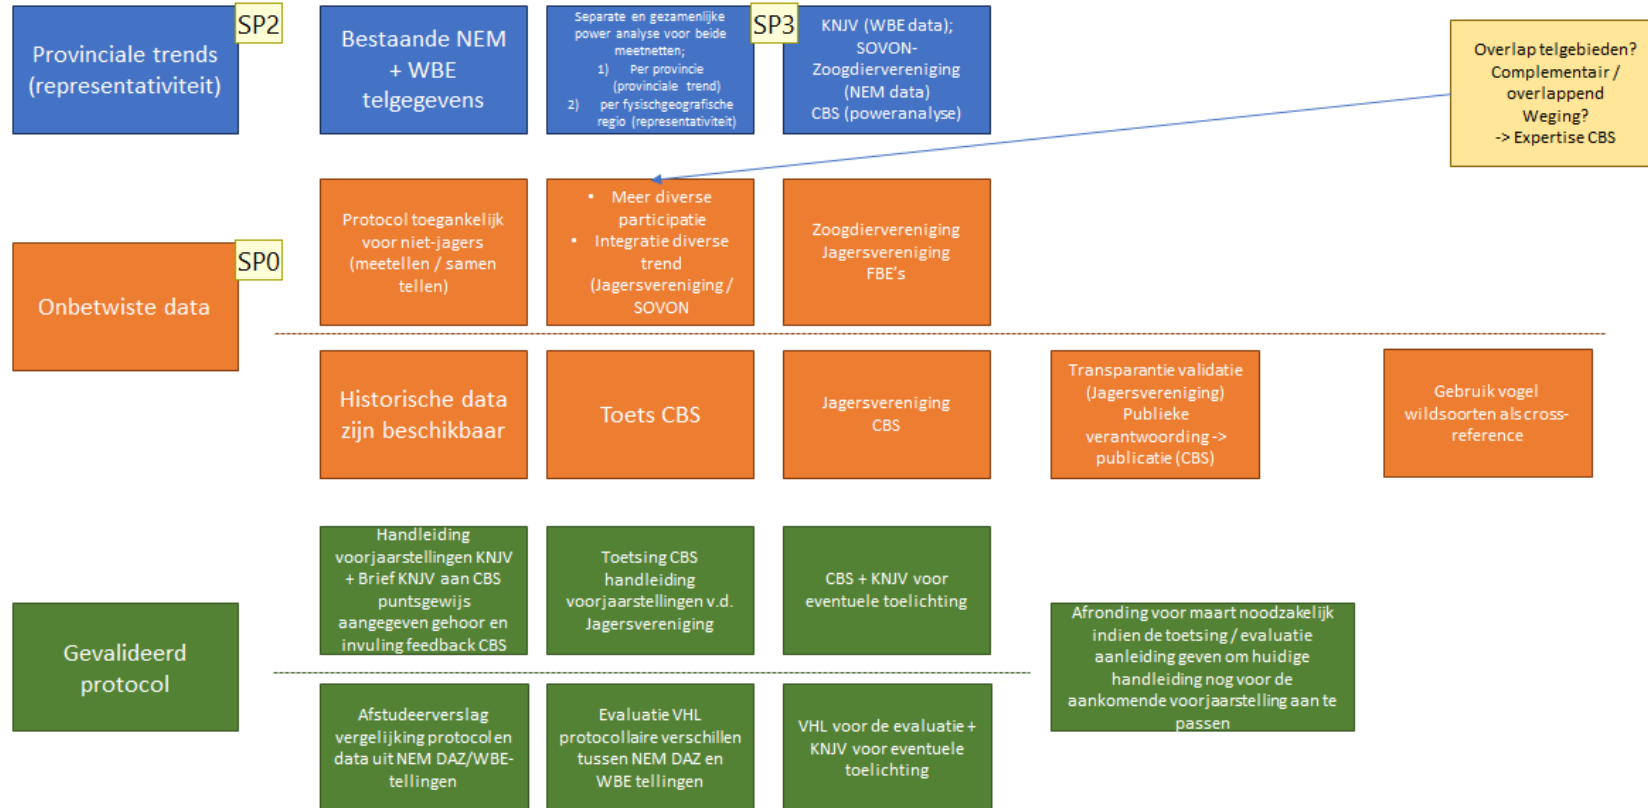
Provinciale trends (representativiteit)

SP2

Bestaande NEM + WBE telgegevens

Separate en gezamenlijke power analyse voor beide meetnetten;
1) Per provincie (provinciale trend)
2) per fysischgeografische regio (representativiteit)

SP3

KNJV (WBE data); SOVON-Zoogdiervereniging (NEM data) CBS (poweranalyse)

Overlap telgebieden? Complementair / overlappend Weging? -> Expertise CBS

Onbetwiste data

SP0

Protocol toegankelijk voor niet-jagers (meetellen / samen tellen)

• Meer diverse participatie
• Integratie diverse trend (Jagersvereniging / SOVON

Zoogdiervereniging Jagersvereniging FBE's

Historische data zijn beschikbaar

Toets CBS

Jagersvereniging CBS

Transparantie validatie (Jagersvereniging) Publieke verantwoording -> publicatie (CBS)

Gebruik vogel wildsoorten als cross-reference

Gevalideerd protocol

Handleiding voorjaarstellingen KNJV + Brief KNJV aan CBS puntsgewijs aangegeven gehoor en invuling feedback CBS

Toetsing CBS handleiding voorjaarstellingen v.d. Jagersvereniging

CBS + KNJV voor eventuele toelichting

Afronding voor maart noodzakelijk indien de toetsing / evaluatie aanleiding geven om huidige handleiding nog voor de aankomende voorjaarstelling aan te passen

Afstudeerverslag vergelijking protocol en data uit NEM DAZ/WBE-tellingen

Evaluatie VHL protocollaire verschillen tussen NEM DAZ en WBE tellingen

VHL voor de evaluatie + KNJV voor eventuele toelichting